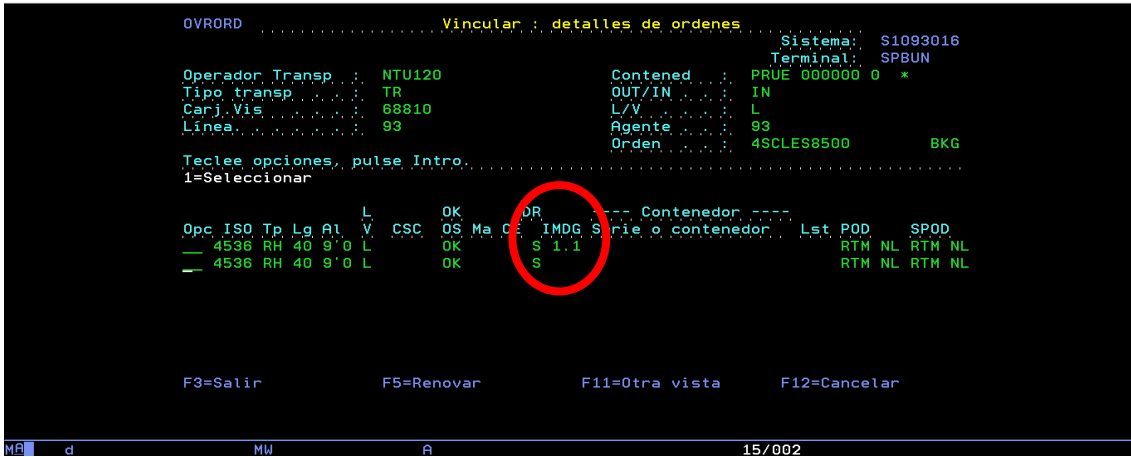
OVRORD Vincular : detalles de ordenes

Sistema: S1093016
Terminal: SPBUN

Operador Transp . : NTU120
Tipo transp . . . : TR
Carj Vis . . . . : 68810
Línea . . . . . . : 93

Contened . . : PRUE 000000 0 *
OUT/IN . . . : IN
L/V . . . . : L
Agente . . . : 93
Orden . . . : 4SCLES8500 BKG

Teclee opciones, pulse Intro.
1=Seleccionar

| Opc | ISO | Tp | Lg | Al | L V | CSC | OK OS | Ma | C | DR IMDG | ---- Contenedor ---- Serie o contenedor | Lst | POD | SPOD |
|---|---|---|---|---|---|---|---|---|---|---|---|---|---|---|
| __ | 4536 | RH | 40 | 9'0 | L | | OK | | | S 1.1 | | | RTM NL | RTM NL |
| __ | 4536 | RH | 40 | 9'0 | L | | OK | | | S | | | RTM NL | RTM NL |

F3=Salir F5=Renovar F11=Otra vista F12=Cancelar

MA d MW A 15/002